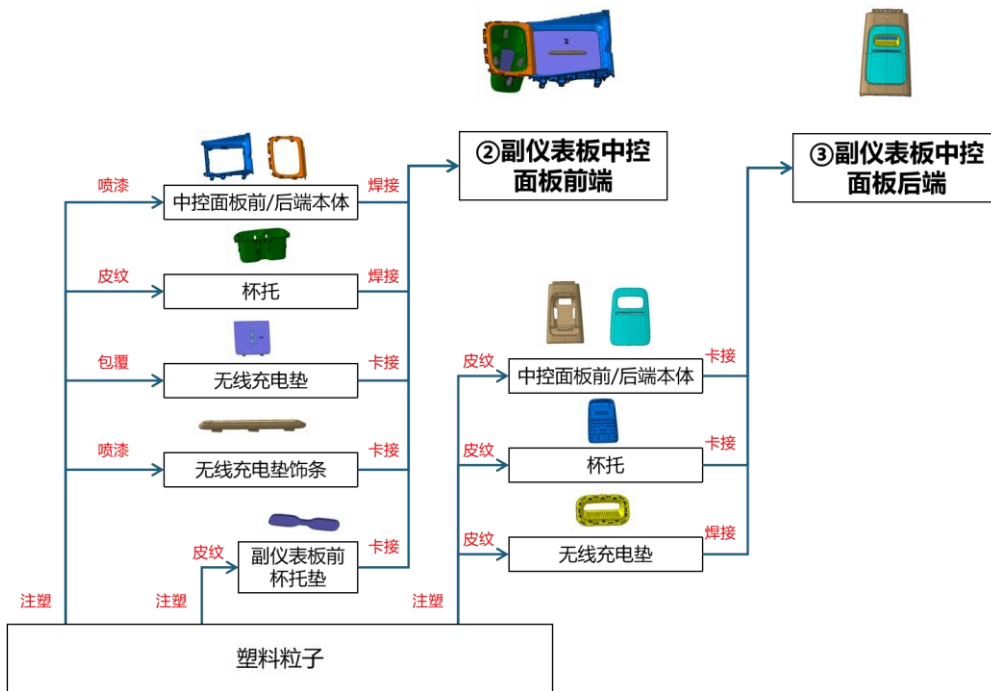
②副仪表板中控面板前端

③副仪表板中控面板后端

喷漆
中控面板前/后端本体
焊接

皮纹
杯托
焊接

包覆
无线充电垫
卡接

喷漆
无线充电垫饰条
卡接

皮纹
副仪表板前杯托垫
卡接

皮纹
中控面板前/后端本体
卡接

皮纹
杯托
卡接

皮纹
无线充电垫
焊接

注塑
注塑
注塑

塑料粒子